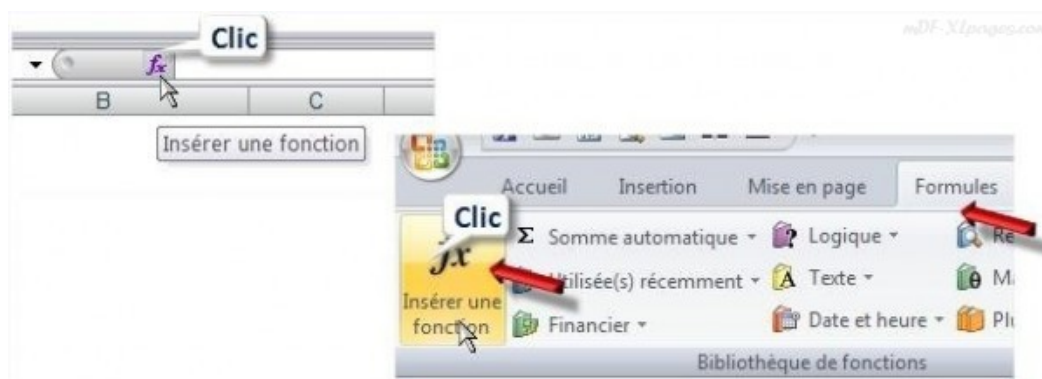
Clic

$f_x$

B C

Insérer une fonction

mDF-XLpages.com

Accueil Insertion Mise en page Formules

Clic

$fx$

Insérer une fonction

Σ Somme automatique ▾ Logique ▾ Re

Utilisée(s) récemment ▾ Texte ▾ M

Financier ▾ Date et heure ▾ Pl

Bibliothèque de fonctions